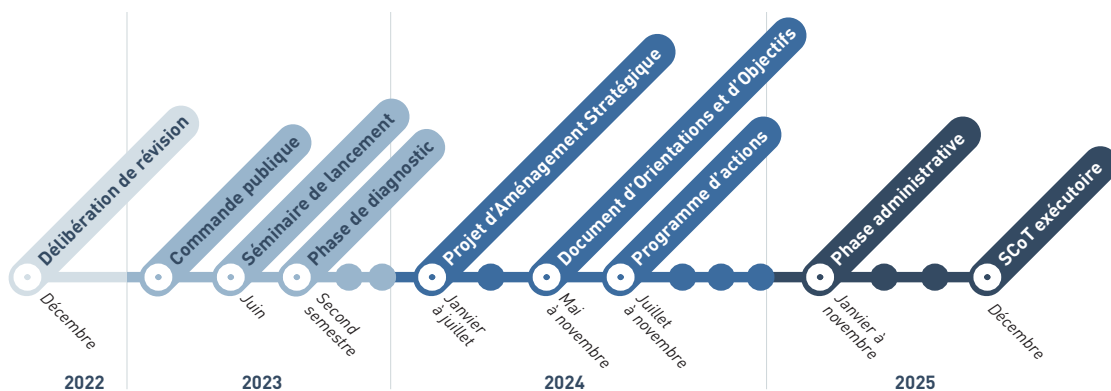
Délibération de révision
Décembre
2022

Commande publique
Séminaire de lancement
Juin
Phase de diagnostic
Second semestre
2023

Projet d'Aménagement Stratégique
Janvier à juillet
Document d'Orientations et d'Objectifs
Mai à novembre
Programme d'actions
Juillet à novembre
2024

Phase administrative
Janvier à novembre
SCoT exécutoire
Décembre
2025